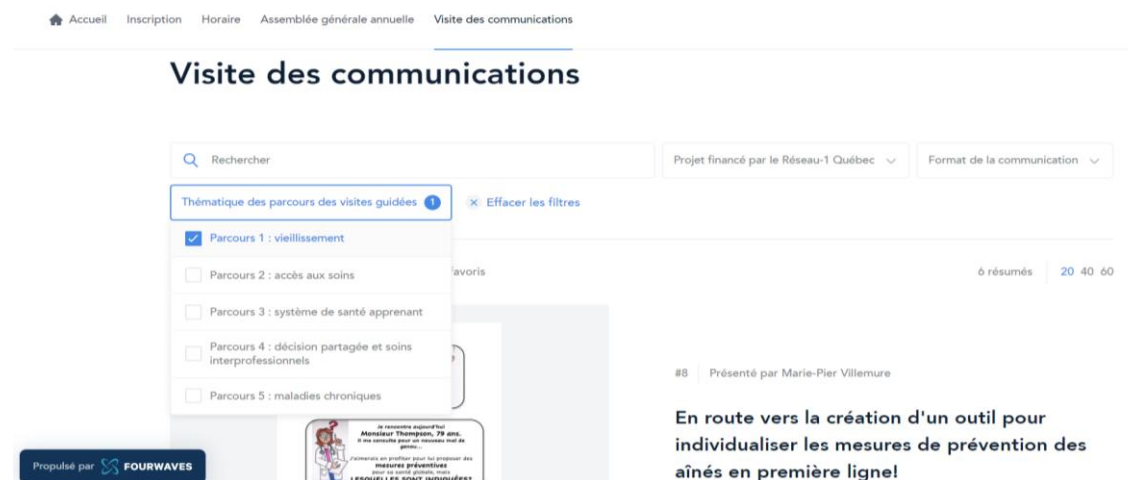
Accueil Inscription Horaire Assemblée générale annuelle Visite des communications

Visite des communications

Rechercher

Projet financé par le Réseau-1 Québec

Format de la communication

Thématique des parcours des visites guidées 1

× Effacer les filtres

Parcours 1 : vieillissement

Parcours 2 : accès aux soins

Parcours 3 : système de santé apprenant

Parcours 4 : décision partagée et soins interprofessionnels

Parcours 5 : maladies chroniques

favoris

6 résumés 20 40 60

Je rencontre aujourd'hui Monsieur Thompson, 79 ans. Il me consulte pour un nouveau mal de genou...

J'aimerais en profiter pour lui proposer des mesures préventives pour sa santé globale, mais LESQUELLES SONT INDIQUÉES?

#8 Présenté par Marie-Pier Villemure

En route vers la création d'un outil pour individualiser les mesures de prévention des aînés en première ligne!

Propulsé par FOURWAVES